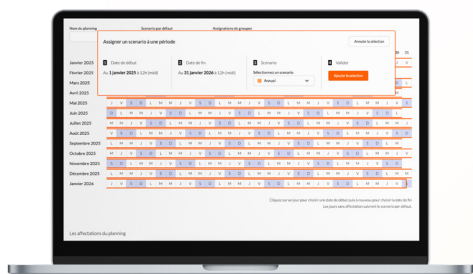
Nom du planning
Scenario par défaut
Assignations de groupes

Assigner un scenario à une période
Annuler la sélection

1 Date de début
Au 1 janvier 2025 à 12h (midi)

2 Date de fin
Au 31 janvier 2026 à 12h (midi)

3 Scenario
Sélectionnez un scenario
Renvoi

4 Valider
Ajouter le planning

Janvier 2025
Février 2025
Mars 2025
Avril 2025
Mai 2025
Juin 2025
Juillet 2025
Août 2025
Septembre 2025
Octobre 2025
Novembre 2025
Décembre 2025
Janvier 2026

Cliquez sur un jour pour choisir une date de début puis choisir la date de fin. Les jours sans affectation suivront le scenario par défaut.

Les affectations du planning